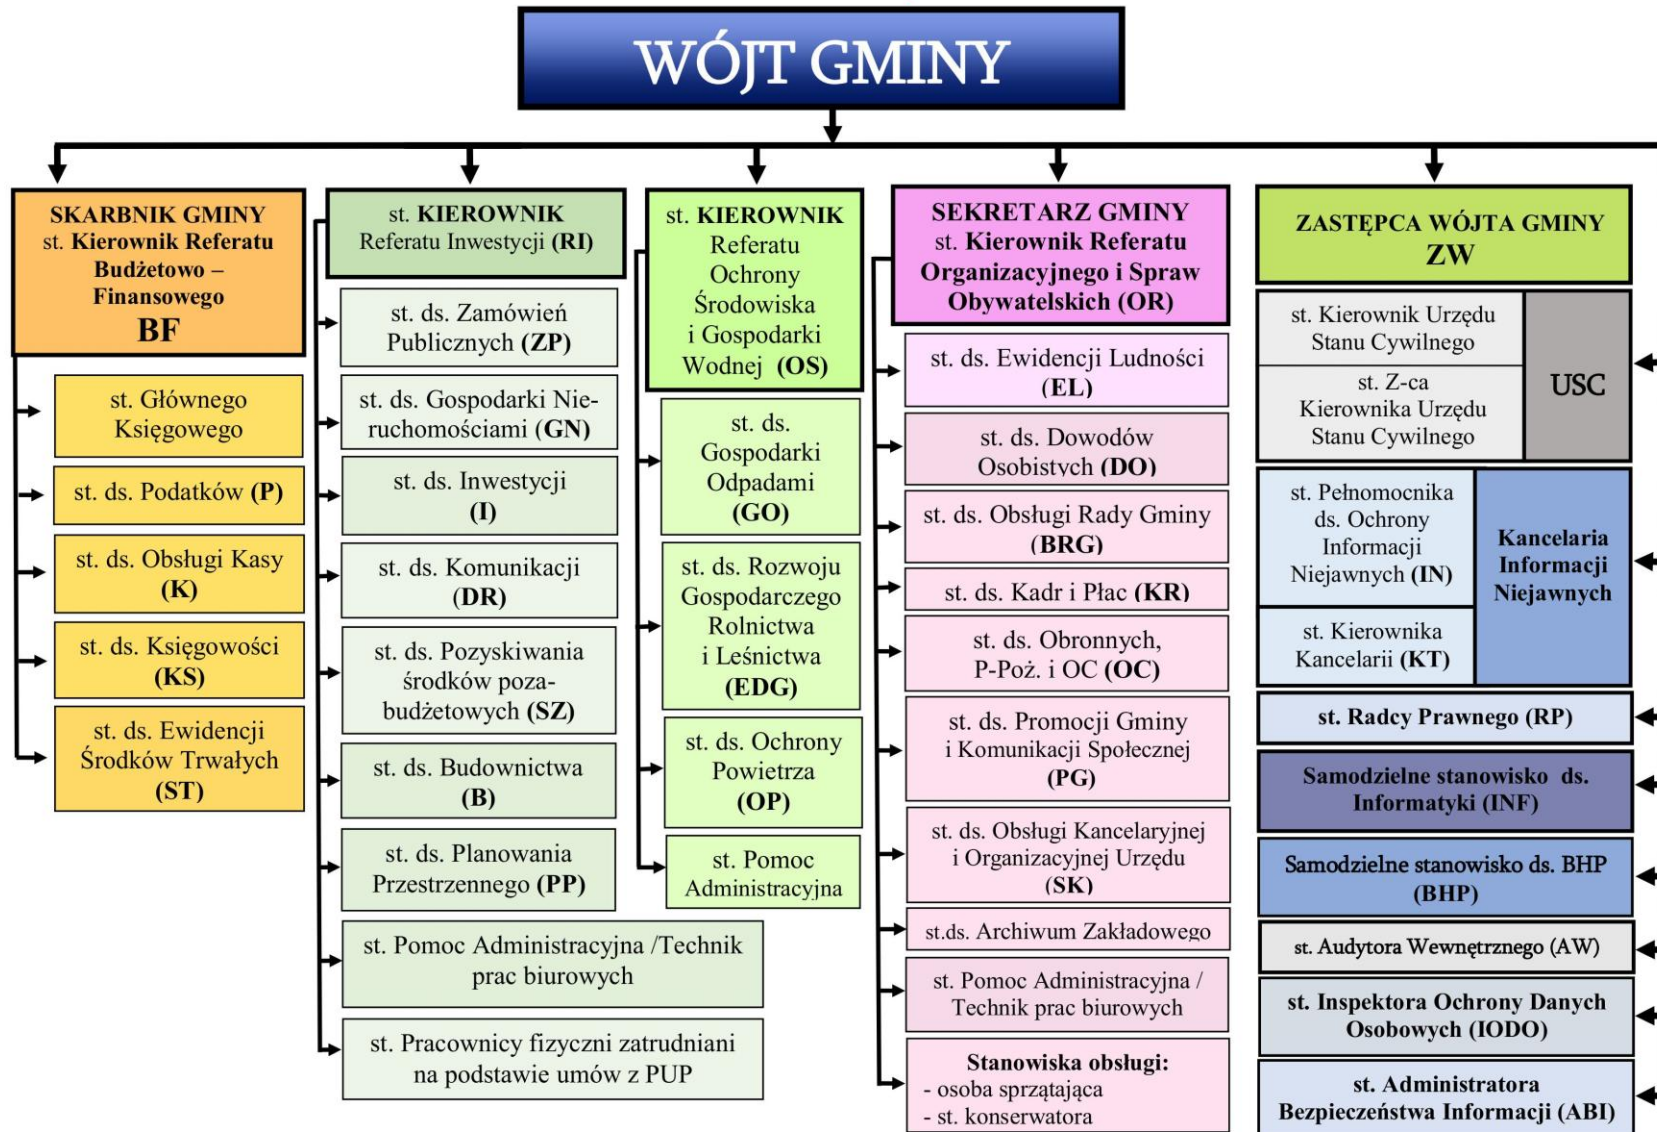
WÓJT GMINY

SKARBNIK GMINY
st. Kierownik Referatu Budżetowo – Finansowego
BF

st. Głównego Księgowego

st. ds. Podatków (P)

st. ds. Obsługi Kasy (K)

st. ds. Księgowości (KS)

st. ds. Ewidencji Środków Trwałych (ST)

st. KIEROWNIK Referatu Inwestycji (RI)

st. ds. Zamówień Publicznych (ZP)

st. ds. Gospodarki Nieruchomościami (GN)

st. ds. Inwestycji (I)

st. ds. Komunikacji (DR)

st. ds. Pozyskiwania środków poza-budżetowych (SZ)

st. ds. Budownictwa (B)

st. ds. Planowania Przestrzennego (PP)

st. Pomoc Administracyjna /Technik prac biurowych

st. Pracownicy fizyczni zatrudniani na podstawie umów z PUP

st. KIEROWNIK Referatu Ochrony Środowiska i Gospodarki Wodnej (OS)

st. ds. Gospodarki Odpadami (GO)

st. ds. Rozwoju Gospodarczego Rolnictwa i Leśnictwa (EDG)

st. ds. Ochrony Powietrza (OP)

st. Pomoc Administracyjna

SEKRETARZ GMINY
st. Kierownik Referatu Organizacyjnego i Spraw Obywatelskich (OR)

st. ds. Ewidencji Ludności (EL)

st. ds. Dowodów Osobistych (DO)

st. ds. Obsługi Rady Gminy (BRG)

st. ds. Kadr i Płac (KR)

st. ds. Obronnych, P-Poż. i OC (OC)

st. ds. Promocji Gminy i Komunikacji Społecznej (PG)

st. ds. Obsługi Kancelaryjnej i Organizacyjnej Urzędu (SK)

st.ds. Archiwum Zakładowego

st. Pomoc Administracyjna / Technik prac biurowych

Stanowiska obsługi:
- osoba sprzątająca
- st. konserwatora

ZASTĘPCA WÓJTA GMINY
ZW

st. Kierownik Urzędu Stanu Cywilnego

st. Z-ca Kierownika Urzędu Stanu Cywilnego

USC

st. Pełnomocnika ds. Ochrony Informacji Niejawnych (IN)

st. Kierownika Kancelarii (KT)

Kancelaria Informacji Niejawnych

st. Radcy Prawnego (RP)

Samodzielne stanowisko ds. Informatyki (INF)

Samodzielne stanowisko ds. BHP (BHP)

st. Audytora Wewnętrznego (AW)

st. Inspektora Ochrony Danych Osobowych (IODO)

st. Administratora Bezpieczeństwa Informacji (ABI)